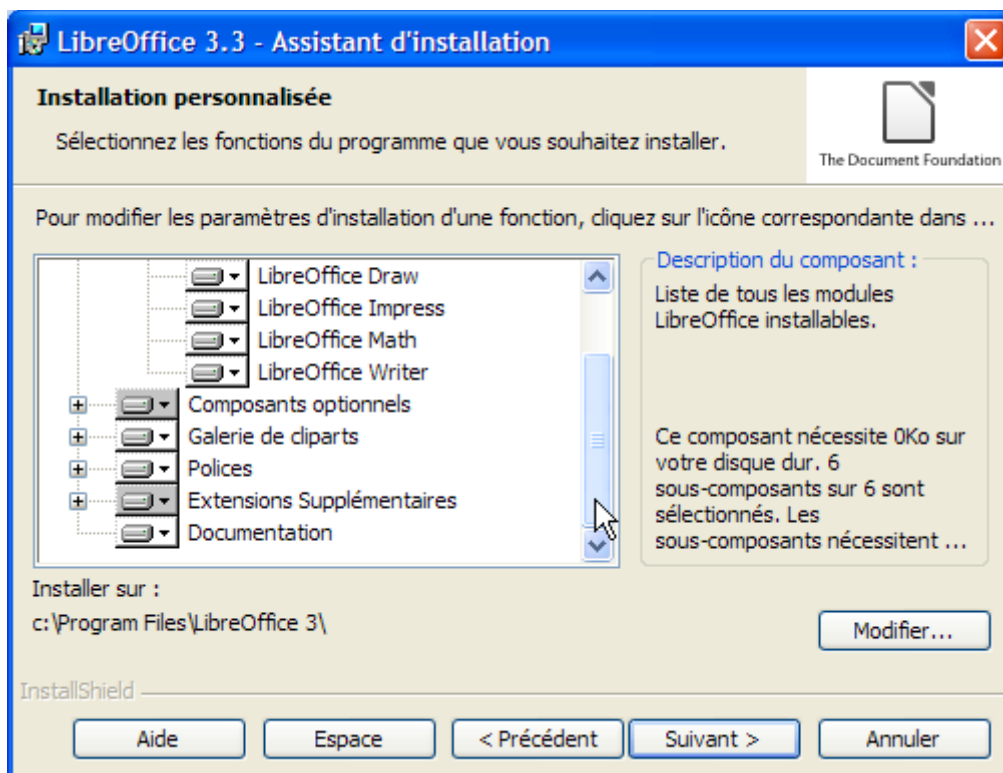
LibreOffice 3.3 - Assistant d'installation

Installation personnalisée

Sélectionnez les fonctions du programme que vous souhaitez installer.

The Document Foundation

Pour modifier les paramètres d'installation d'une fonction, cliquez sur l'icône correspondante dans ...

LibreOffice Draw
LibreOffice Impress
LibreOffice Math
LibreOffice Writer
Composants optionnels
Galerie de cliparts
Polices
Extensions Supplémentaires
Documentation

Description du composant :

Liste de tous les modules LibreOffice installables.

Ce composant nécessite 0Ko sur votre disque dur. 6 sous-composants sur 6 sont sélectionnés. Les sous-composants nécessitent ...

Installer sur :
c:\Program Files\LibreOffice 3\

Modifier...

InstallShield

Aide
Espace
< Précédent
Suivant >
Annuler